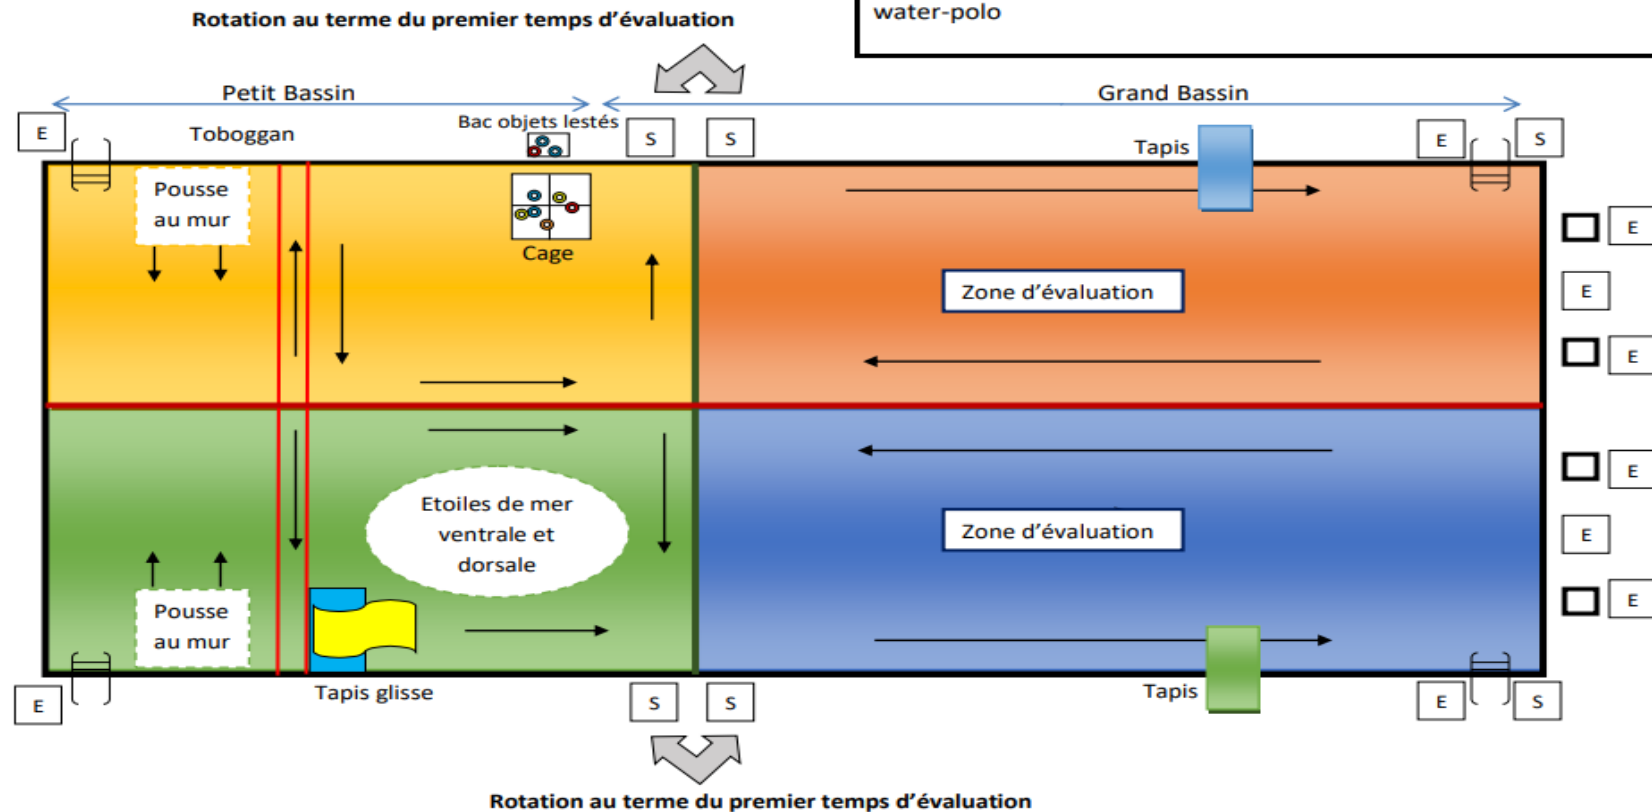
Rotation au terme du premier temps d'évaluation

water-polo

Petit Bassin

Grand Bassin

E

Toboggan

Bac objets lestés

S

S

Tapis

E

S

Pousse au mur

Cage

E

Zone d'évaluation

E

E

E

Etoiles de mer ventrale et dorsale

Zone d'évaluation

E

Pousse au mur

E

E

Tapis glisse

S

S

Tapis

E

S

Rotation au terme du premier temps d'évaluation